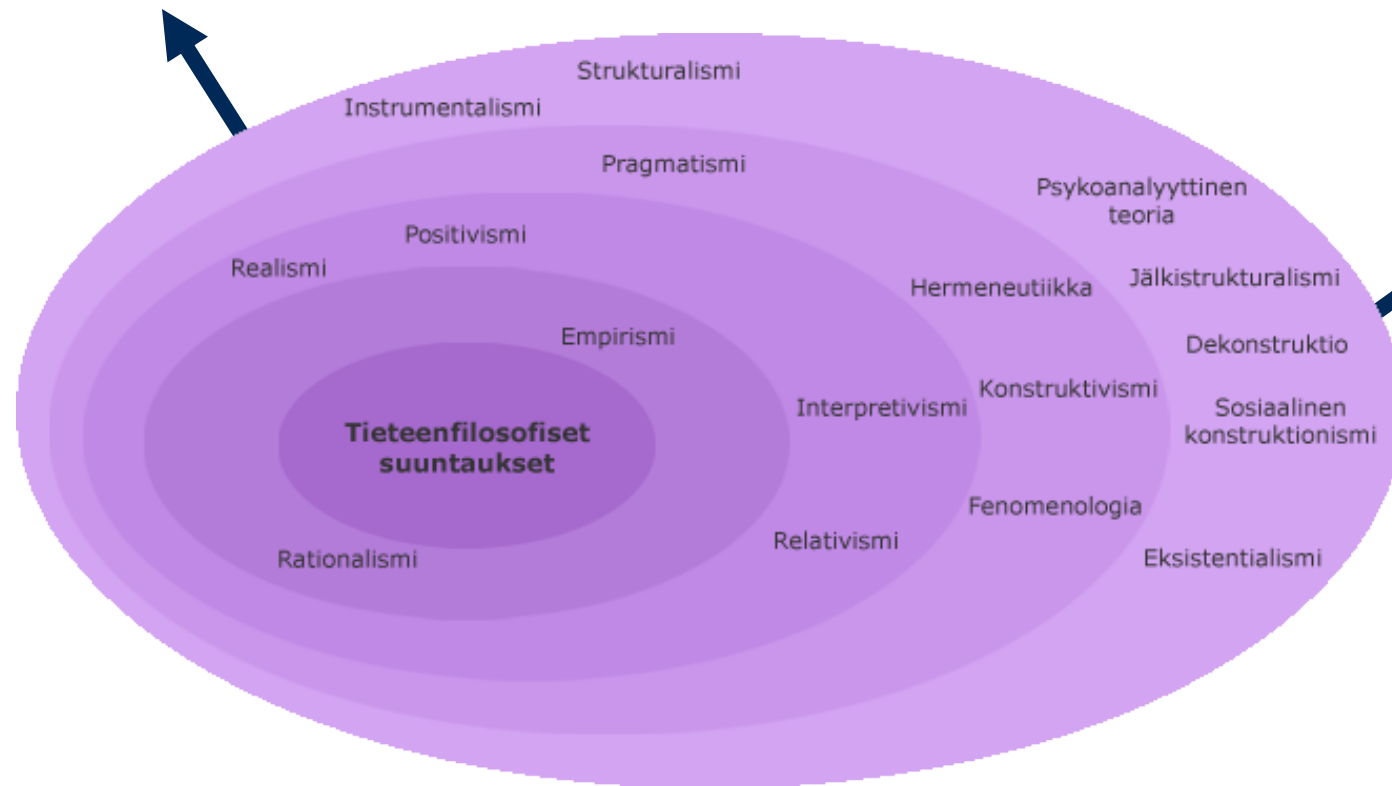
Strukturalismi
Instrumentalismi
Pragmatismi
Psykoanalyyttinen teoria
Positivismi
Realismi
Hermeneutiikka
Jälkistrukturalismi
Empirismi
Dekonstruktio
Konstruktivismi
Interpretivismi
Sosiaalinen konstruktionismi
Tieteenfilosofiset suuntaukset
Fenomenologia
Relativismi
Rationalismi
Eksistentialismi